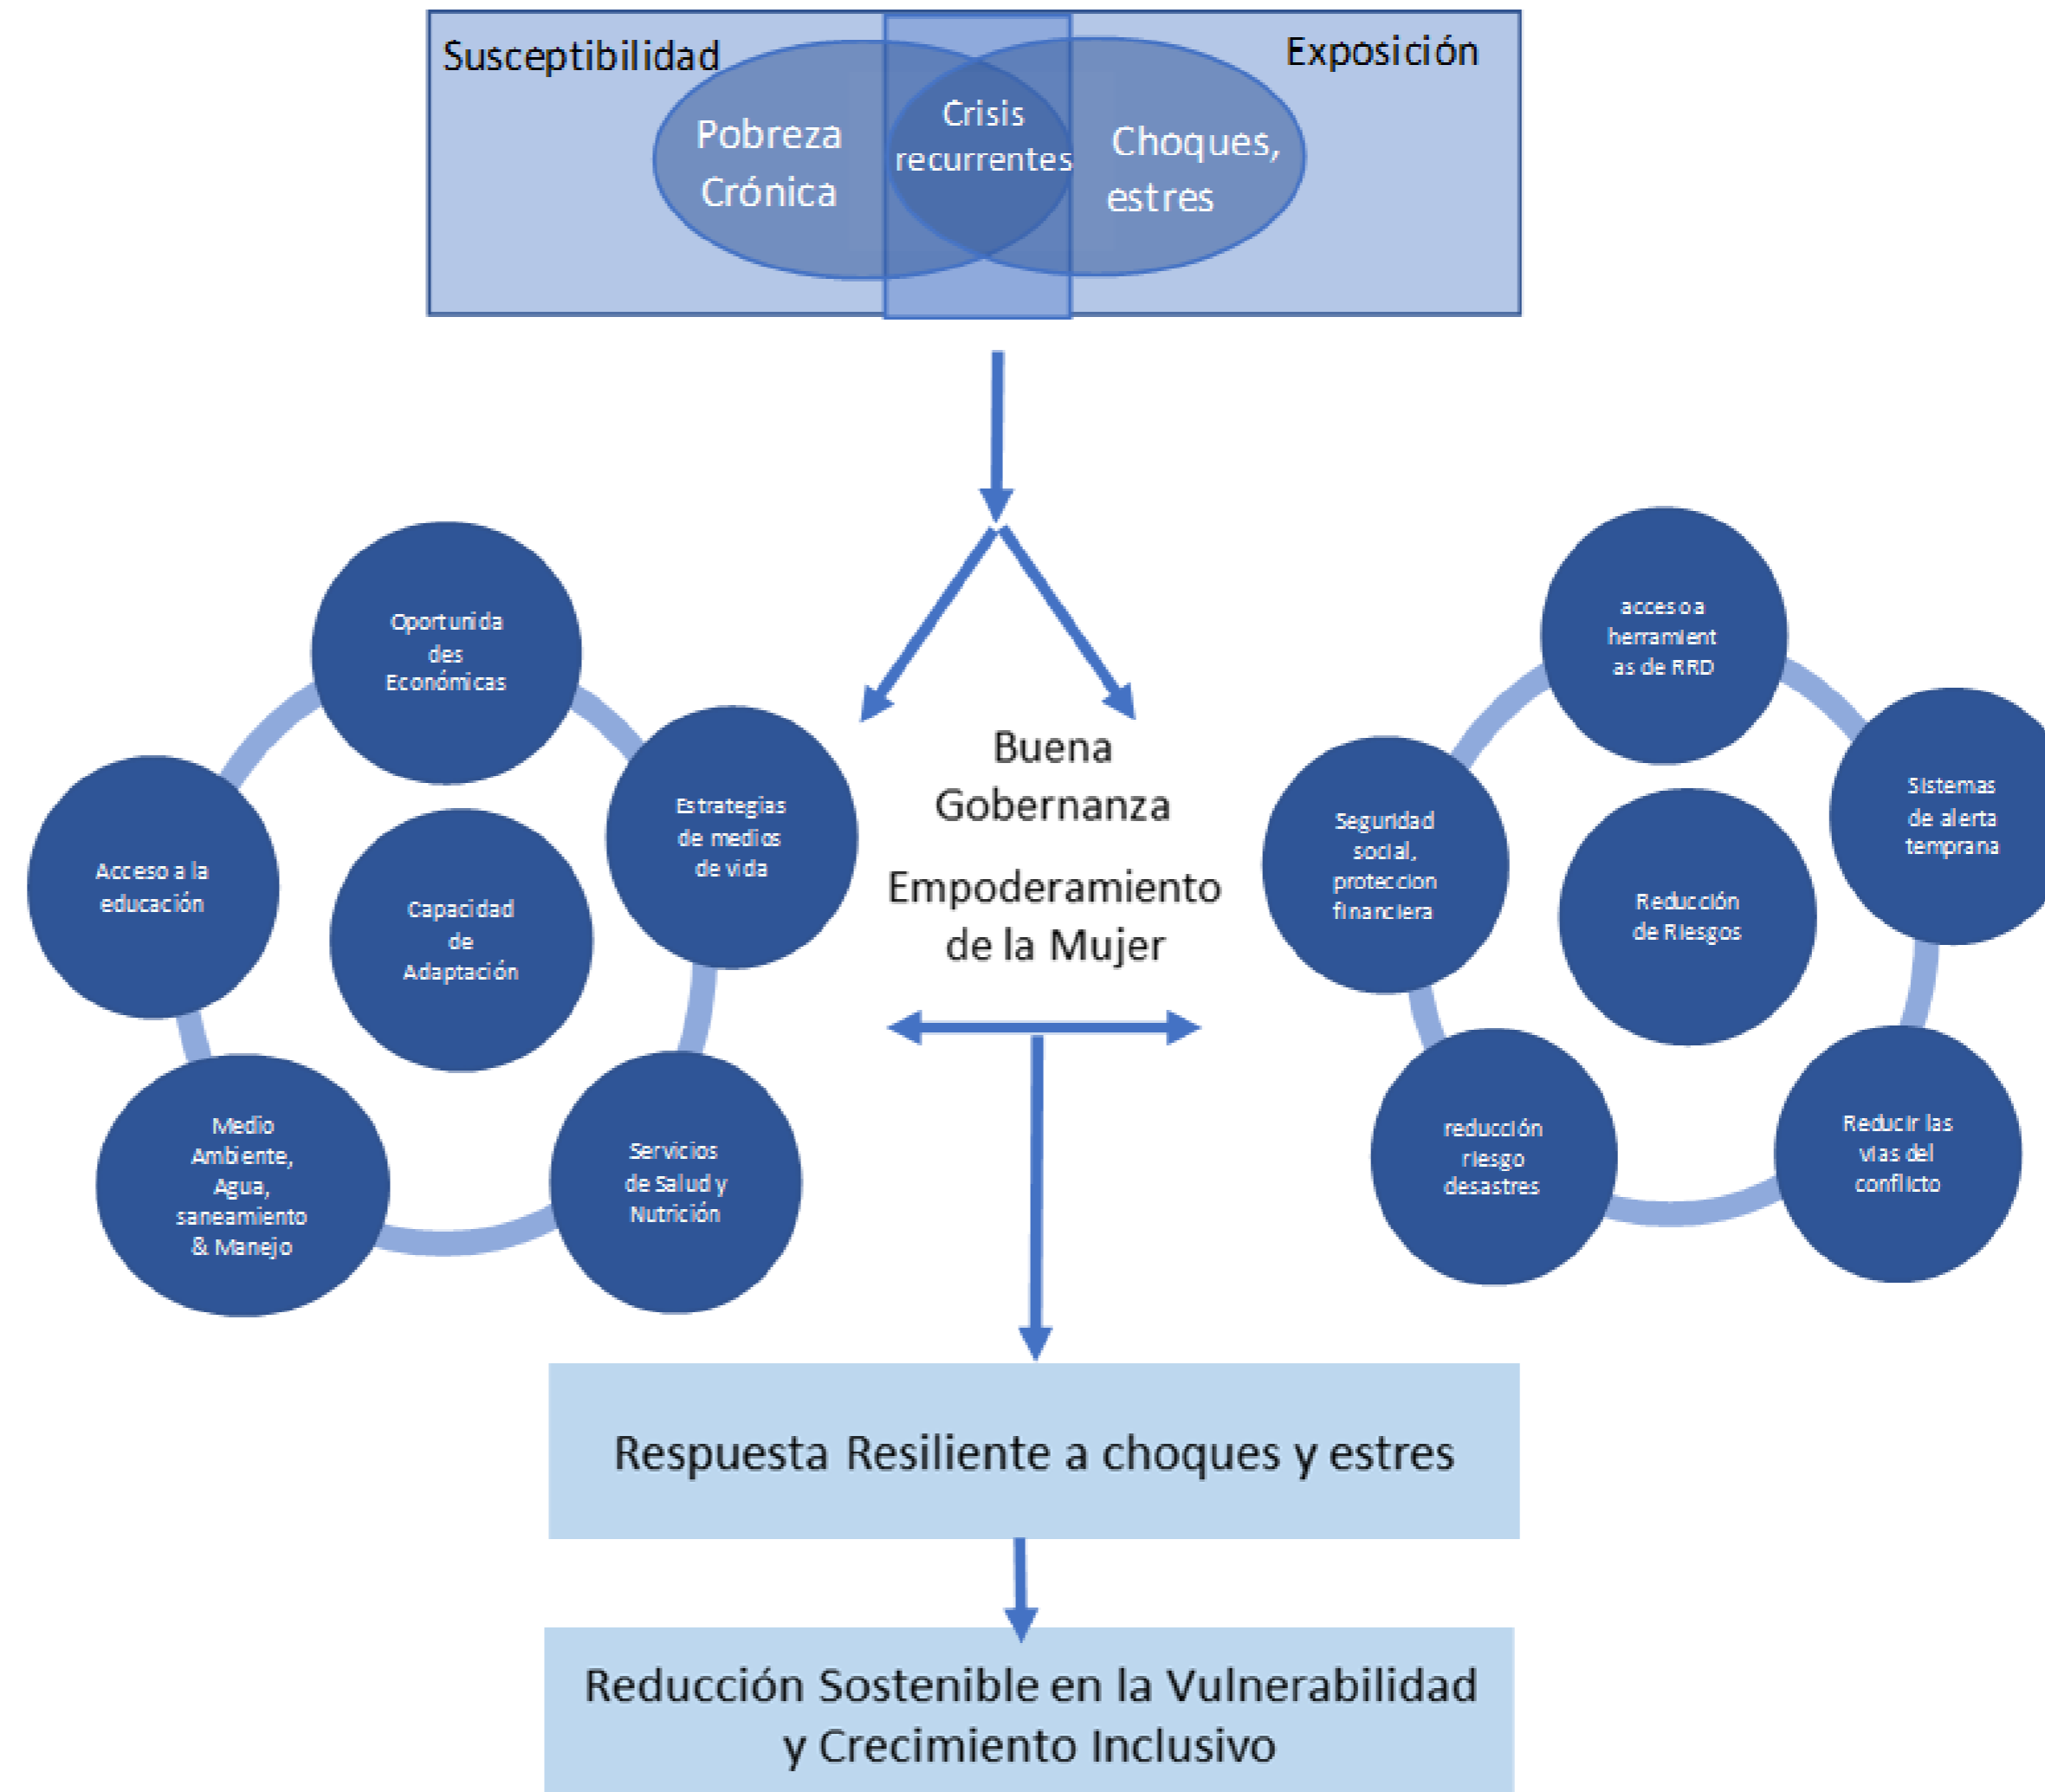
Susceptibilidad

Exposición

Pobreza Crónica

Crisis recurrentes

Choques, estres

Buena Gobernanza

Empoderamiento de la Mujer

Oportunidades Económicas

Estrategias de medios de vida

Acceso a la educación

Capacidad de Adaptación

Medio Ambiente, Agua, saneamiento & Manejo

Servicios de Salud y Nutrición

acceso a herramientas de RRD

Sistemas de alerta temprana

Seguridad social, proteccion financiera

Reducción de Riesgos

reducción riesgo desastres

Reducir las vias del conflicto

Respuesta Resiliente a choques y estres

Reducción Sostenible en la Vulnerabilidad y Crecimiento Inclusivo